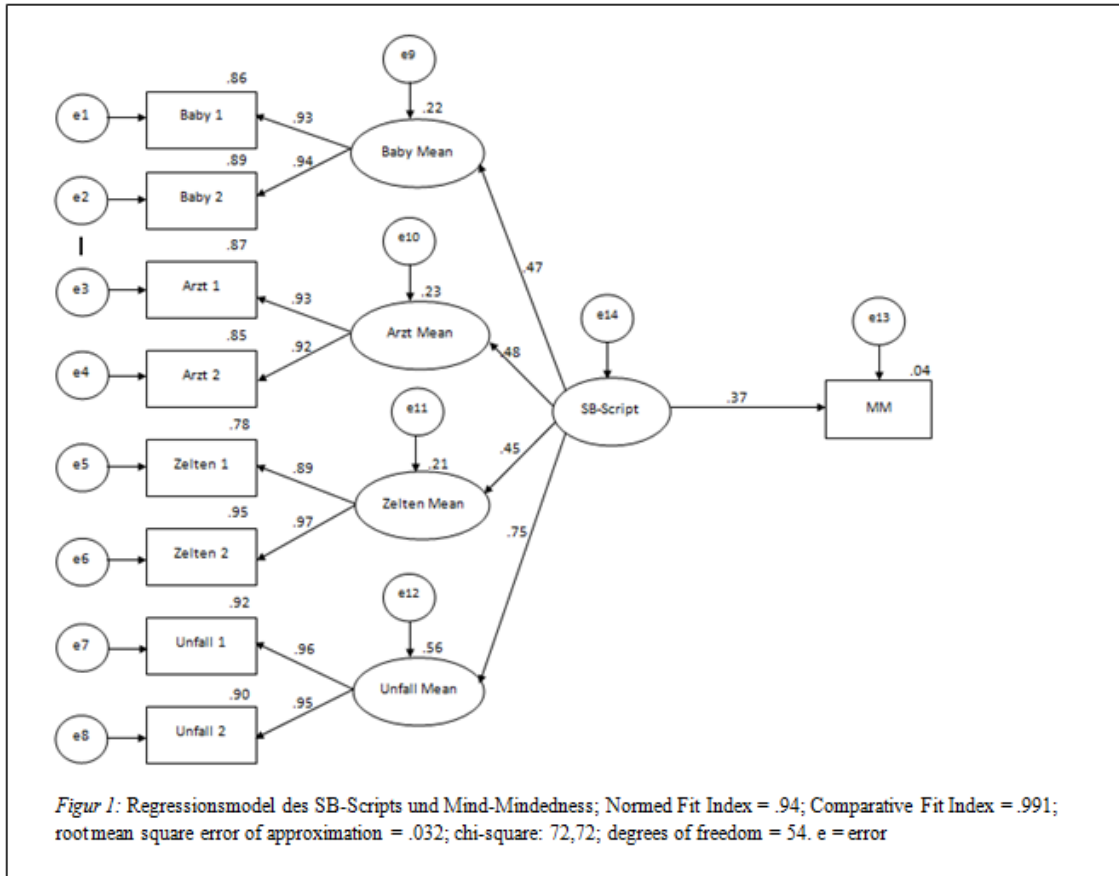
e9

.86

e1

Baby 1

.93

.22

Baby Mean

.89

.94

e2

Baby 2

.87

e10

e3

Arzt 1

.93

.23

.47

e14

e13

Arzt Mean

.85

.48

.04

e4

Arzt 2

.92

.37

SB-Script

MM

e11

.78

.45

e5

Zelten 1

.89

.21

Zelten Mean

.95

.97

e6

Zelten 2

.75

e12

.92

e7

Unfall 1

.96

.56

Unfall Mean

.90

.95

e8

Unfall 2

*Figur 1:* Regressionsmodel des SB-Scripts und Mind-Mindedness; Normed Fit Index = .94; Comparative Fit Index = .991; root mean square error of approximation = .032; chi-square: 72,72; degrees of freedom = 54. e = error